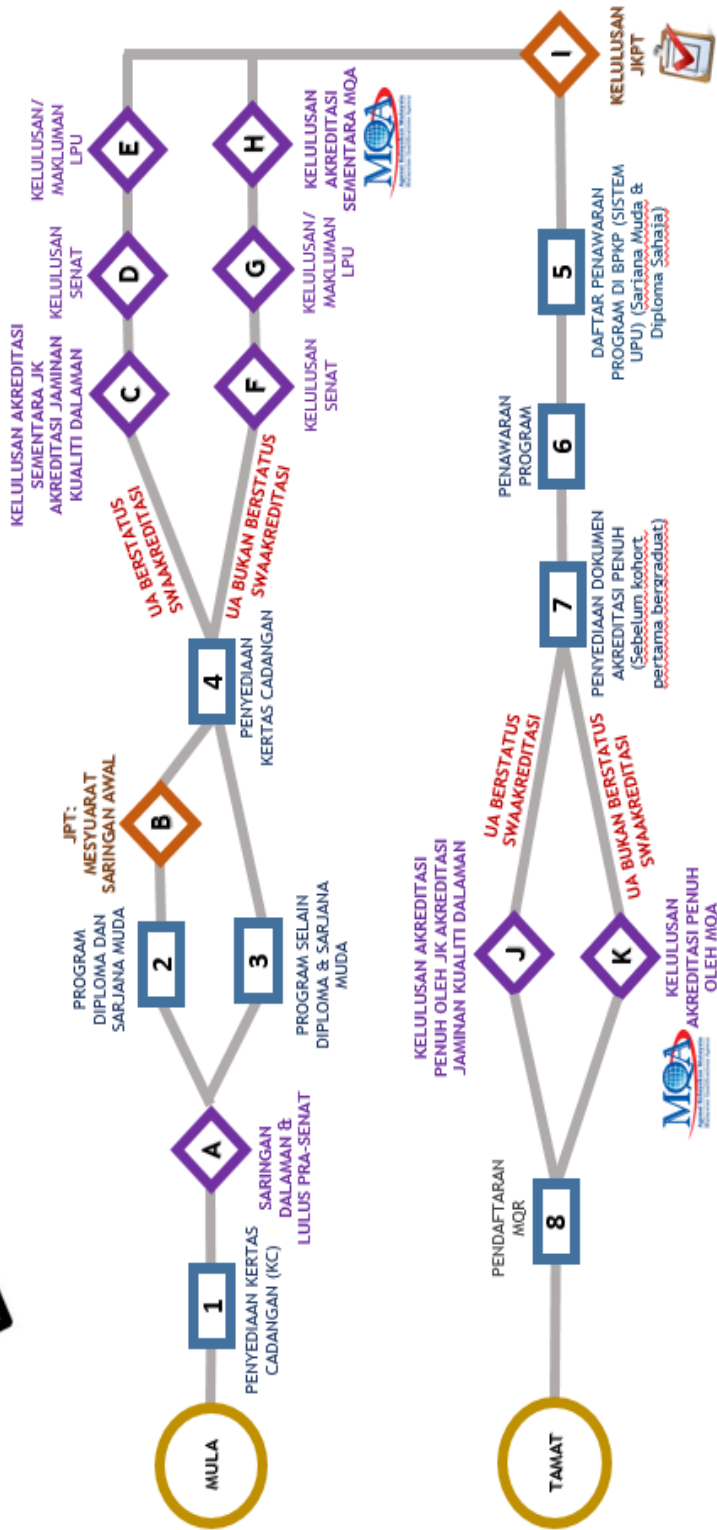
MULA

1
PENYEDIAAN KERTAS CADANGAN (KC)

A
SARINGAN DALAMAN & LULUS PRA-SENAT

2
PROGRAM DIPLOMA DAN SARJANA MUDA

3
PROGRAM SELAIN DIPLOMA & SARJANA MUDA

B
JPT: MESYUARAT SARINGAN AWAL

4
PENYEDIAAN KERTAS CADANGAN

UA BERSTATUS SWAAKREDITASI

UA BUKAN BERSTATUS SWAAKREDITASI

C
KELULUSAN AKREDITASI SEMENTARA JK AKREDITASI JAMINAN KUALITI DALAMAN

D
KELULUSAN SENAT

E
KELULUSAN/ MAKLUMAN LPU

F
KELULUSAN SENAT

G
KELULUSAN/ MAKLUMAN LPU

H
KELULUSAN AKREDITASI SEMENTARA MQA

MQA

I
KELULUSAN JKPT

5
DAFTAR PENAWARAN PROGRAM DI BPKP (SISTEM UPU) (Sarjana Muda & Diploma Sahaja)

6
PENAWARAN PROGRAM

7
PENYEDIAAN DOKUMEN AKREDITASI PENUH (Sebelum kohort pertama bergraduat)

UA BERSTATUS SWAAKREDITASI

UA BUKAN BERSTATUS SWAAKREDITASI

J
KELULUSAN AKREDITASI PENUH OLEH JK AKREDITASI JAMINAN KUALITI DALAMAN

K
KELULUSAN AKREDITASI PENUH OLEH MQA

MQA

8
PENDAFTARAN MQR

TAMAT